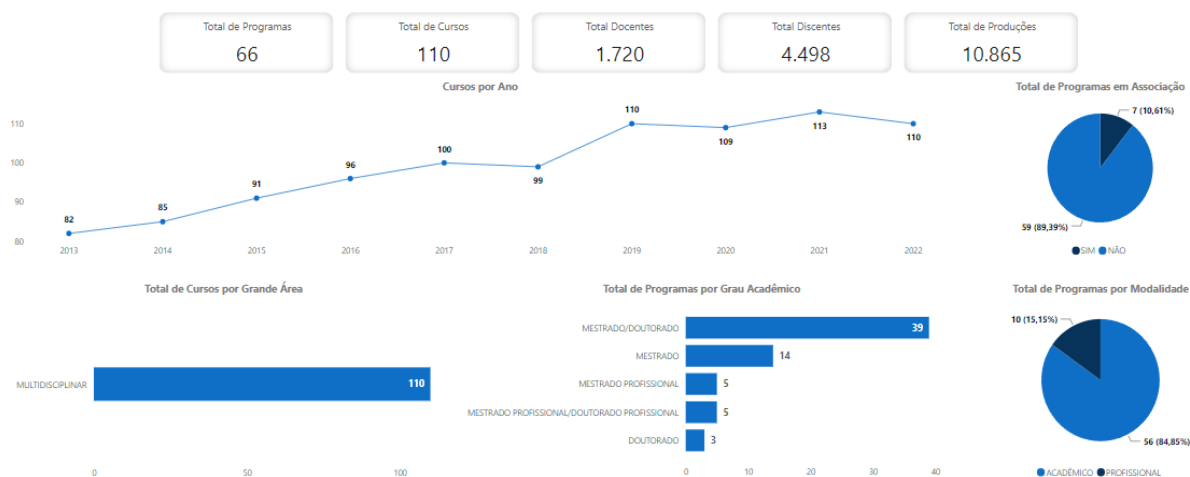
Total de Programas
66

Total de Cursos
110

Total Docentes
1.720

Total Discentes
4.498

Total de Produções
10.865

Cursos por Ano

110
100
90
80

82
85
91
96
100
99
110
109
113
110

2013
2014
2015
2016
2017
2018
2019
2020
2021
2022

Total de Programas em Associação

7 (10,61%)
59 (89,39%)

SIM NÃO

Total de Cursos por Grande Área

MULTIDISCIPLINAR 110

0
50
100

Total de Programas por Grau Acadêmico

MESTRADO/DOUTORADO 39
MESTRADO 14
MESTRADO PROFISSIONAL 5
MESTRADO PROFISSIONAL/DOUTORADO PROFISSIONAL 5
DOUTORADO 3

0
10
20
30
40

Total de Programas por Modalidade

10 (15,15%)
56 (84,85%)

ACADÊMICO PROFISSIONAL